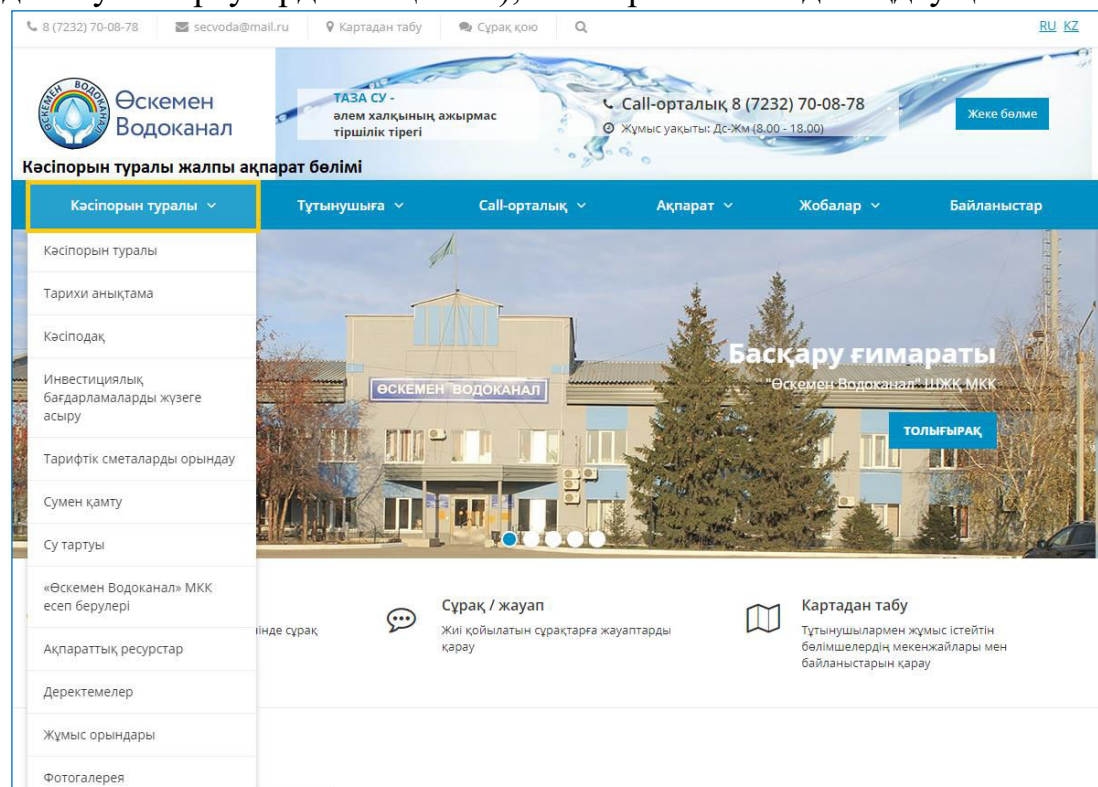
8 (7232) 70-08-78 secvoda@mail.ru Картадан табу Сұрақ қою RU KZ

Өскемен Водоканал

ТАЗА СУ - әлем халқының ажырмас тіршілік тірегі

Call-орталық 8 (7232) 70-08-78
Жұмыс уақыты: Дс-Жм (8.00 - 18.00)

Жеке бөлме

Кәсіпорын туралы жалпы ақпарат бөлімі

Кәсіпорын туралы Тұтынушыға Call-орталық Ақпарат Жобалар Байланыстар

Кәсіпорын туралы
Тарихи анықтама
Кәсіподақ
Инвестициялық бағдарламаларды жүзеге асыру
Тарифтік сметаларды орындау
Сумен қамту
Су тартуы
«Өскемен Водоканал» МКК есеп берулері
Ақпараттық ресурстар
Деректемелер
Жұмыс орындары
Фотогалерея

ӨСКЕМЕН ВОДОКАНАЛ

Басқару ғимараты
"Өскемен Водоканал" ШЖҚ МКК
ТОЛЫҒЫРАҚ

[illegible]інде сұрақ

Сұрақ / жауап
Жиі қойылатын сұрақтарға жауаптарды қарау

Картадан табу
Тұтынушылармен жұмыс істейтін бөлімшелердің мекенжайлары мен байланыстарын қарау